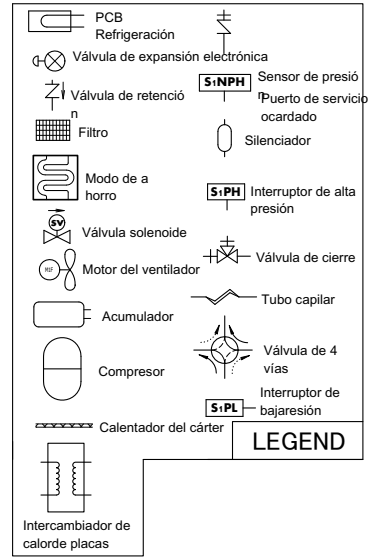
PCB Refrigeración

Válvula de expansión electrónica

Válvula de retención

Filtro

Modo de ahorro

SV

Válvula solenoide

M

Motor del ventilador

Acumulador

Compresor

Calentador del cárter

Intercambiador de calorde placas

S1NPH

Sensor de presión

Puerto de servicio ocardado

Silenciador

S1PH

Interruptor de alta presión

Válvula de cierre

Tubo capilar

Válvula de 4 vías

S1PL

Interruptor de bajaresión

LEGEND